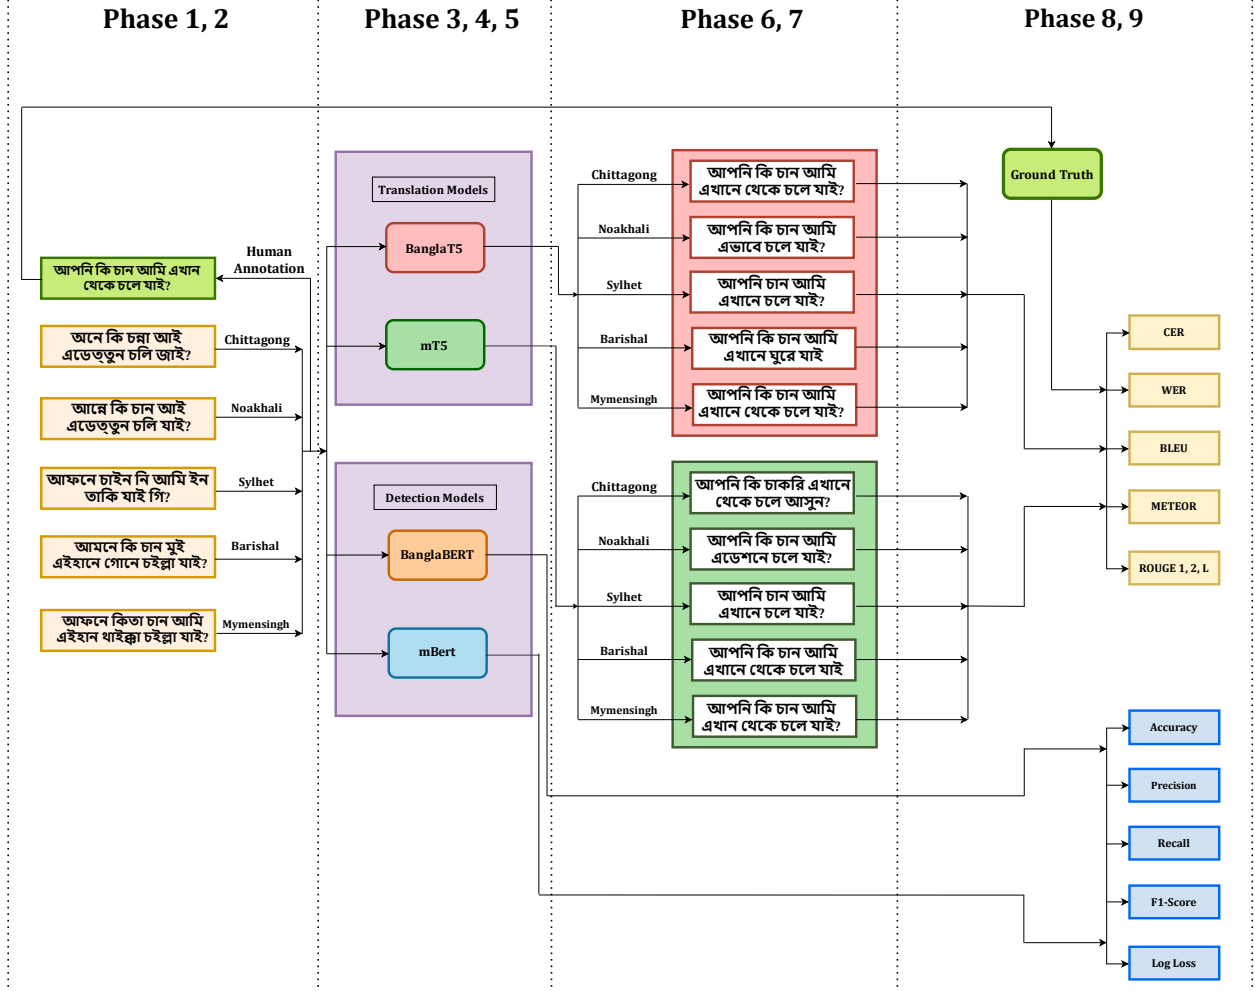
Phase 1, 2

Phase 3, 4, 5

Phase 6, 7

Phase 8, 9

Ground Truth

Human Annotation

আপনি কি চান আমি এখান থেকে চলে যাই?

অনে কি চন্না আই এডেত্তুন চলি জাই?

Chittagong

আন্নে কি চান আই এডেত্তুন চলি যাই?

Noakhali

আফনে চাইন নি আমি ইন তাকি যাই গি?

Sylhet

আমনে কি চান মুই এইহানে গোনে চইল্লা যাই?

Barishal

আফনে কিতা চান আমি এইহান থাইক্কা চইল্লা যাই?

Mymensingh

Translation Models

BanglaT5

mT5

Detection Models

BanglaBERT

mBert

Chittagong

আপনি কি চান আমি এখানে থেকে চলে যাই?

Noakhali

আপনি কি চান আমি এভাবে চলে যাই?

Sylhet

আপনি চান আমি এখানে চলে যাই?

Barishal

আপনি কি চান আমি এখানে ঘুরে যাই

Mymensingh

আপনি কি চান আমি এখানে থেকে চলে যাই?

Chittagong

আপনি কি চাকরি এখানে থেকে চলে আসুন?

Noakhali

আপনি কি চান আমি এডেশনে চলে যাই?

Sylhet

আপনি চান আমি এখানে চলে যাই?

Barishal

আপনি কি চান আমি এখানে থেকে চলে যাই

Mymensingh

আপনি কি চান আমি এখান থেকে চলে যাই?

CER

WER

BLEU

METEOR

ROUGE 1, 2, L

Accuracy

Precision

Recall

F1-Score

Log Loss